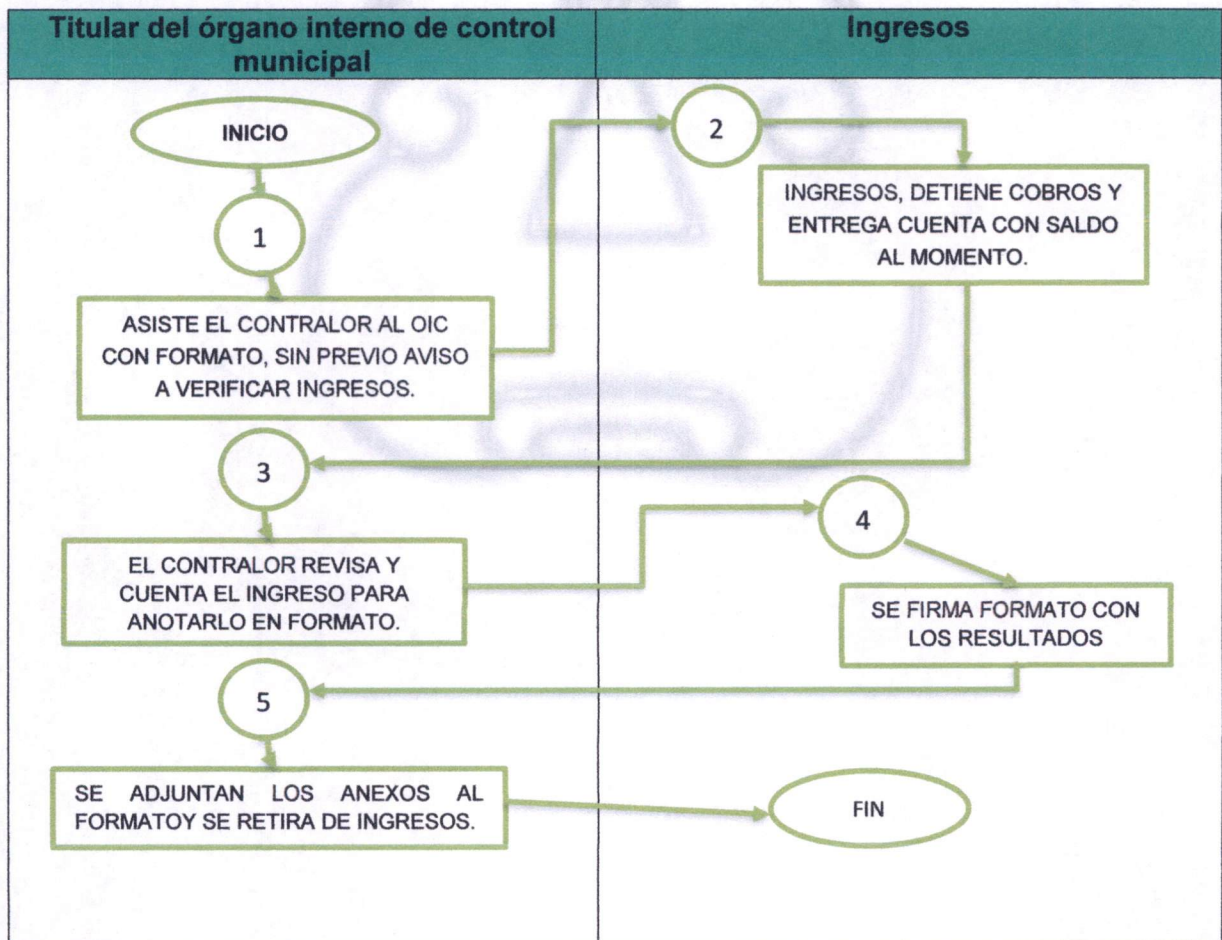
| Titular del órgano interno de control municipal | Ingresos |
|---|---|

INICIO

1

ASISTE EL CONTRALOR AL OIC CON FORMATO, SIN PREVIO AVISO A VERIFICAR INGRESOS.

2

INGRESOS, DETIENE COBROS Y ENTREGA CUENTA CON SALDO AL MOMENTO.

3

EL CONTRALOR REVISA Y CUENTA EL INGRESO PARA ANOTARLO EN FORMATO.

4

SE FIRMA FORMATO CON LOS RESULTADOS

5

SE ADJUNTAN LOS ANEXOS AL FORMATOY SE RETIRA DE INGRESOS.

FIN